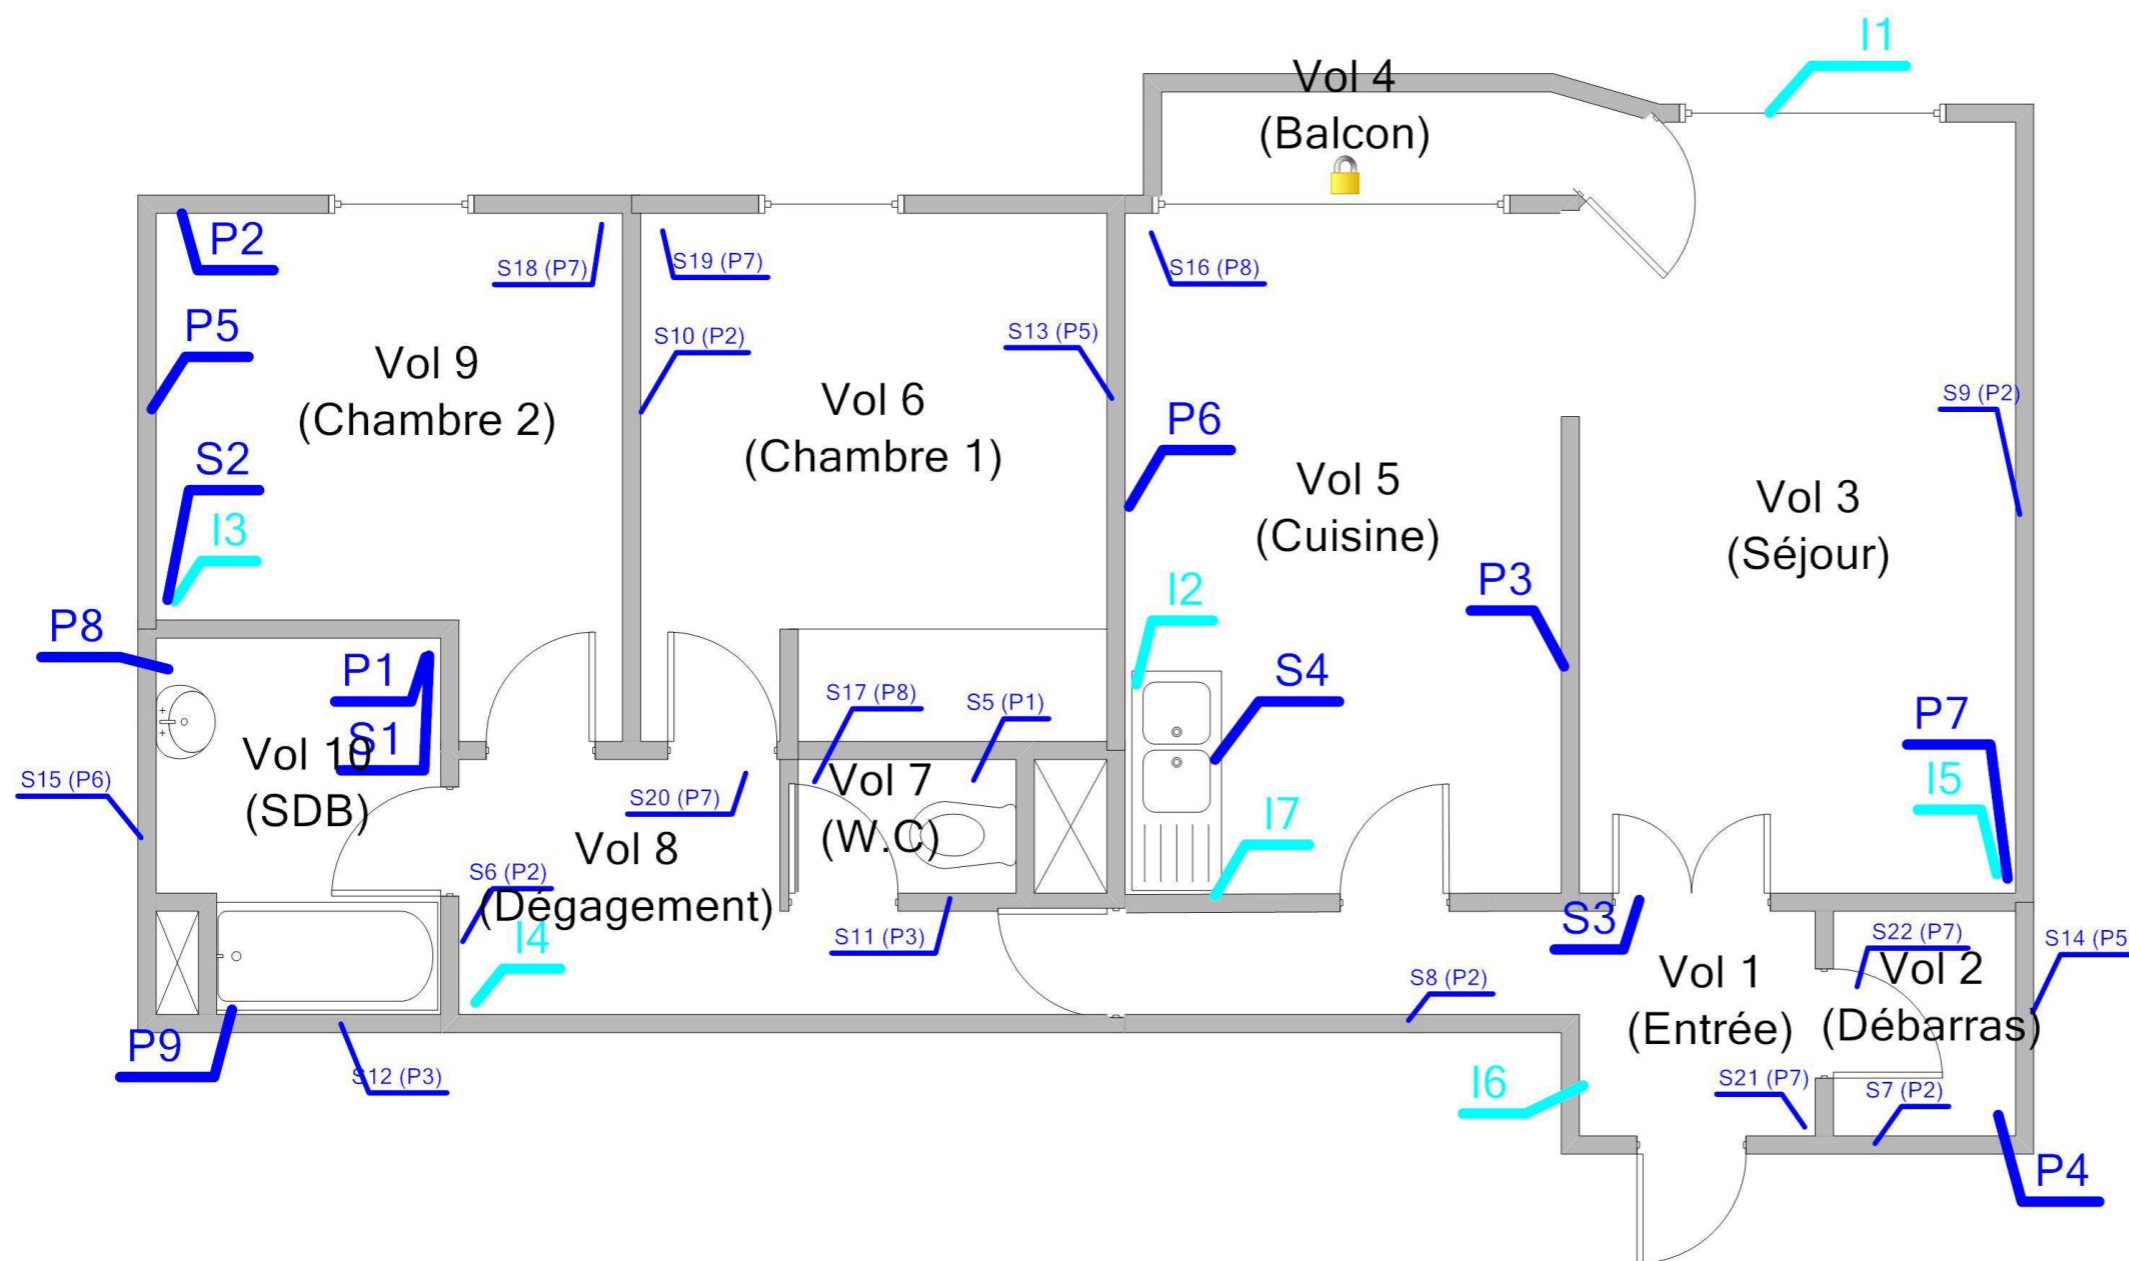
I1

Vol 4
(Balcon)

P2
S18 (P7)
S19 (P7)
S16 (P8)

P5
S10 (P2)
S13 (P5)
Vol 9
(Chambre 2)
Vol 6
(Chambre 1)
S9 (P2)

P6
S2
I3
Vol 5
(Cuisine)
Vol 3
(Séjour)

P3
I2
P8
P1
S4
S17 (P8)
S5 (P1)
P7
S1
Vol 10
(SDB)
S15 (P6)
S20 (P7)
Vol 7
(W.C)
I5
I7
Vol 8
(Dégagement)
S6 (P2)
I4
S11 (P3)
S3
S22 (P7)
S14 (P5
Vol 1
(Entrée)
Vol 2
(Débarras)
S8 (P2)
P9
S12 (P3)
I6
S21 (P7)
S7 (P2)
P4